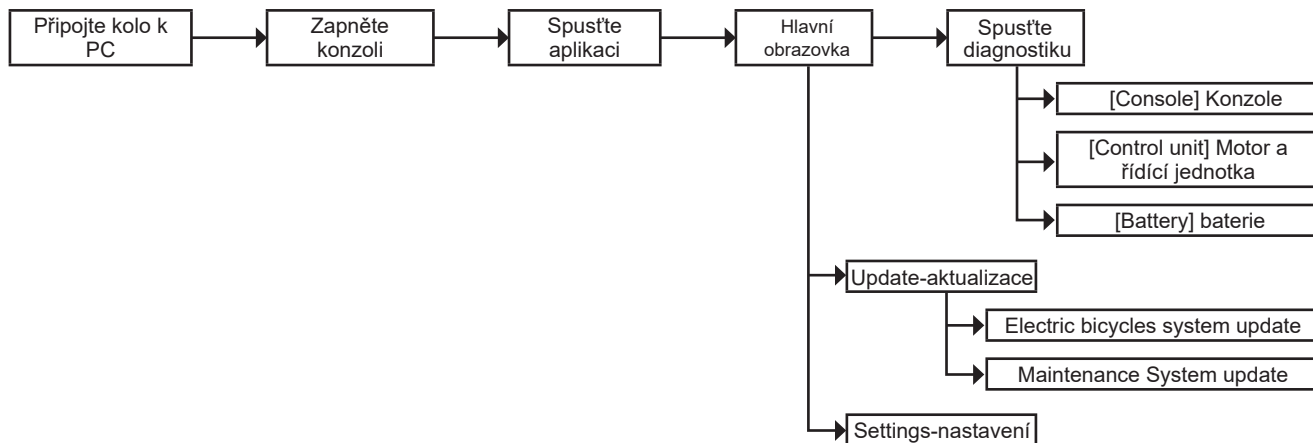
Připojte kolo k PC

Zapněte konzoli

Spusťte aplikaci

Hlavní obrazovka

Spusťte diagnostiku

[Console] Konzole

[Control unit] Motor a řídící jednotka

[Battery] baterie

Update-aktualizace

Electric bicycles system update

Maintenance System update

Settings-nastavení